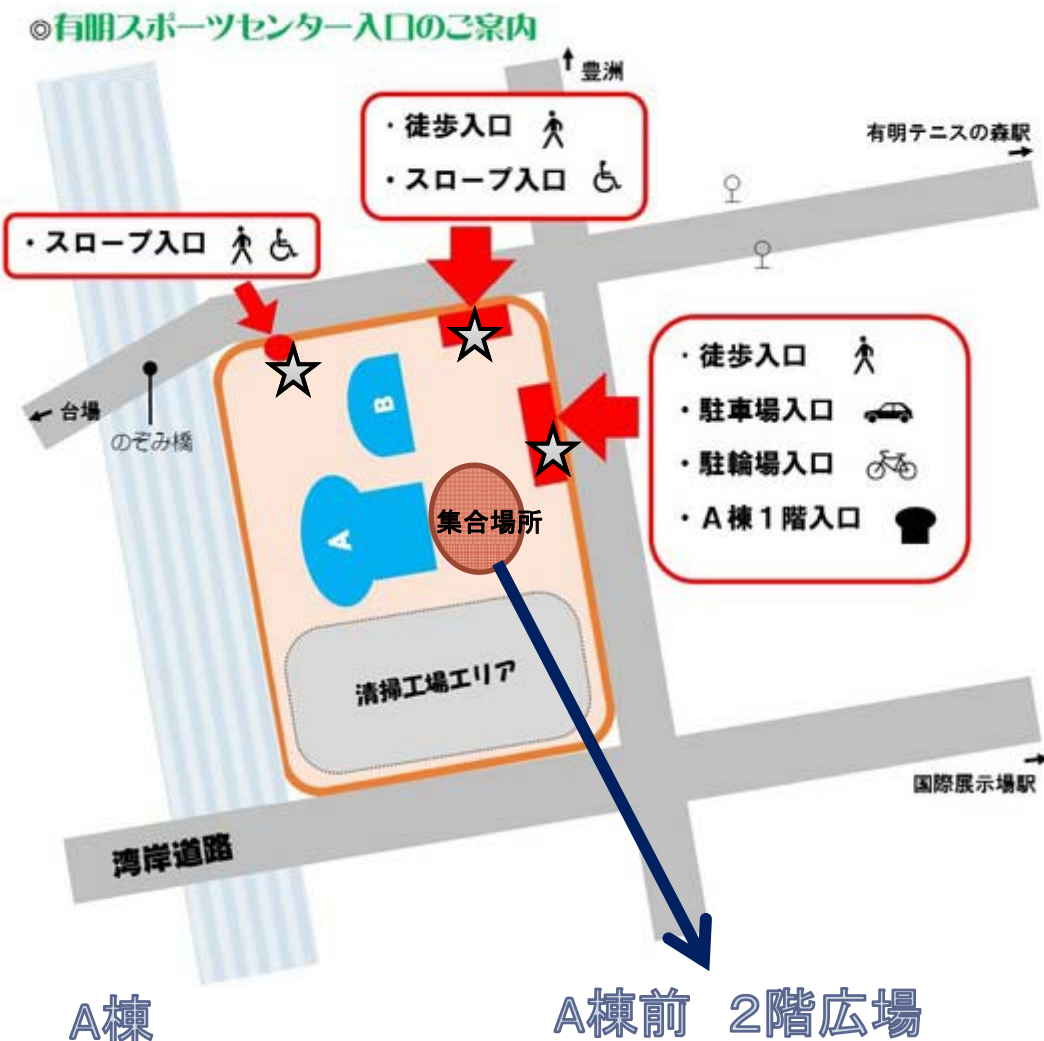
◎有明スポーツセンター入口のご案内

↑豊洲

・徒歩入口
・スロープ入口

有明テニスの森駅→

・スロープ入口

・徒歩入口
・駐車場入口
・駐輪場入口
・A棟1階入口

←台場

のぞみ橋

B

A

集合場所

清掃工場エリア

国際展示場駅→

湾岸道路

A棟

A棟前　2階広場